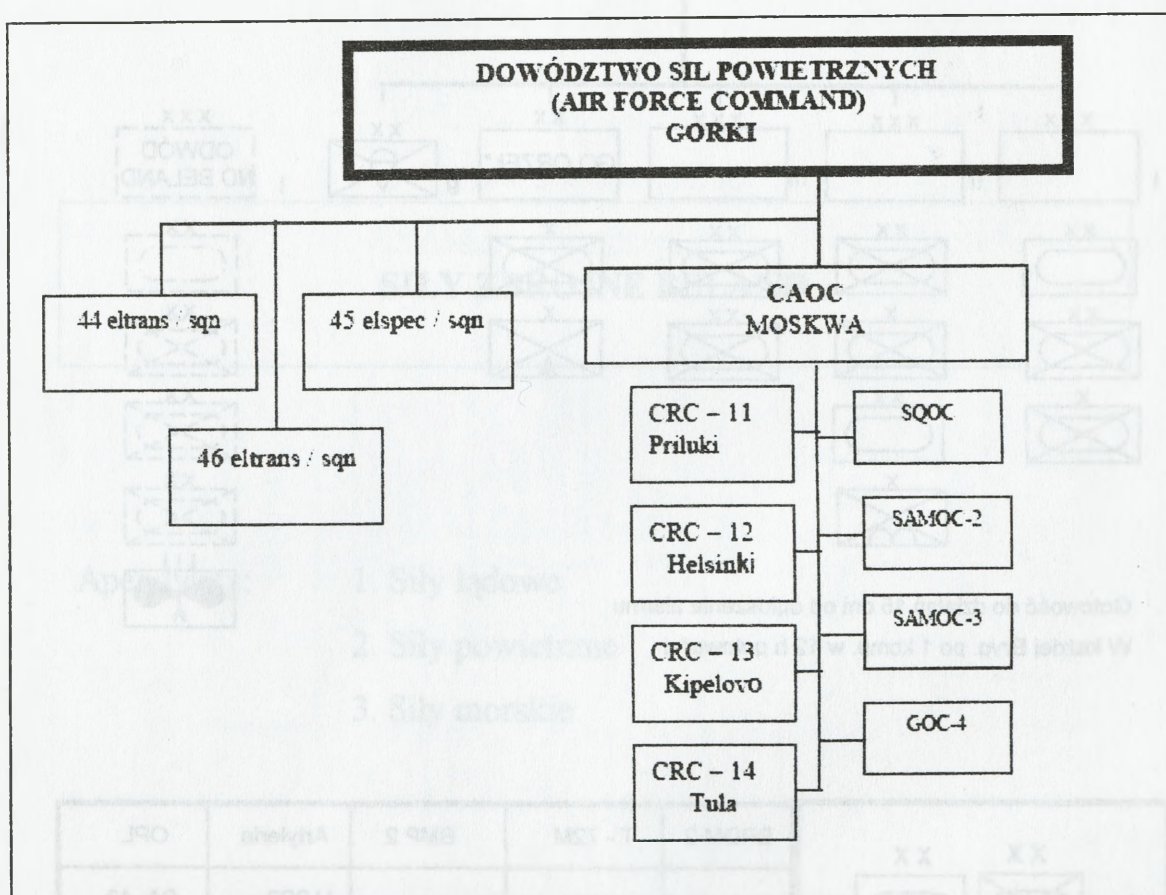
DOWÓDZTWO SIL POWIETRZNYCH
(AIR FORCE COMMAND)
GORKI

44 eltrans / sqn

45 elspec / sqn

CAOC
MOSKWA

46 eltrans / sqn

CRC – 11
Priluki

SQOC

CRC – 12
Helsinki

SAMOC-2

CRC – 13
Kipelovo

SAMOC-3

GOC-4

CRC – 14
Tula